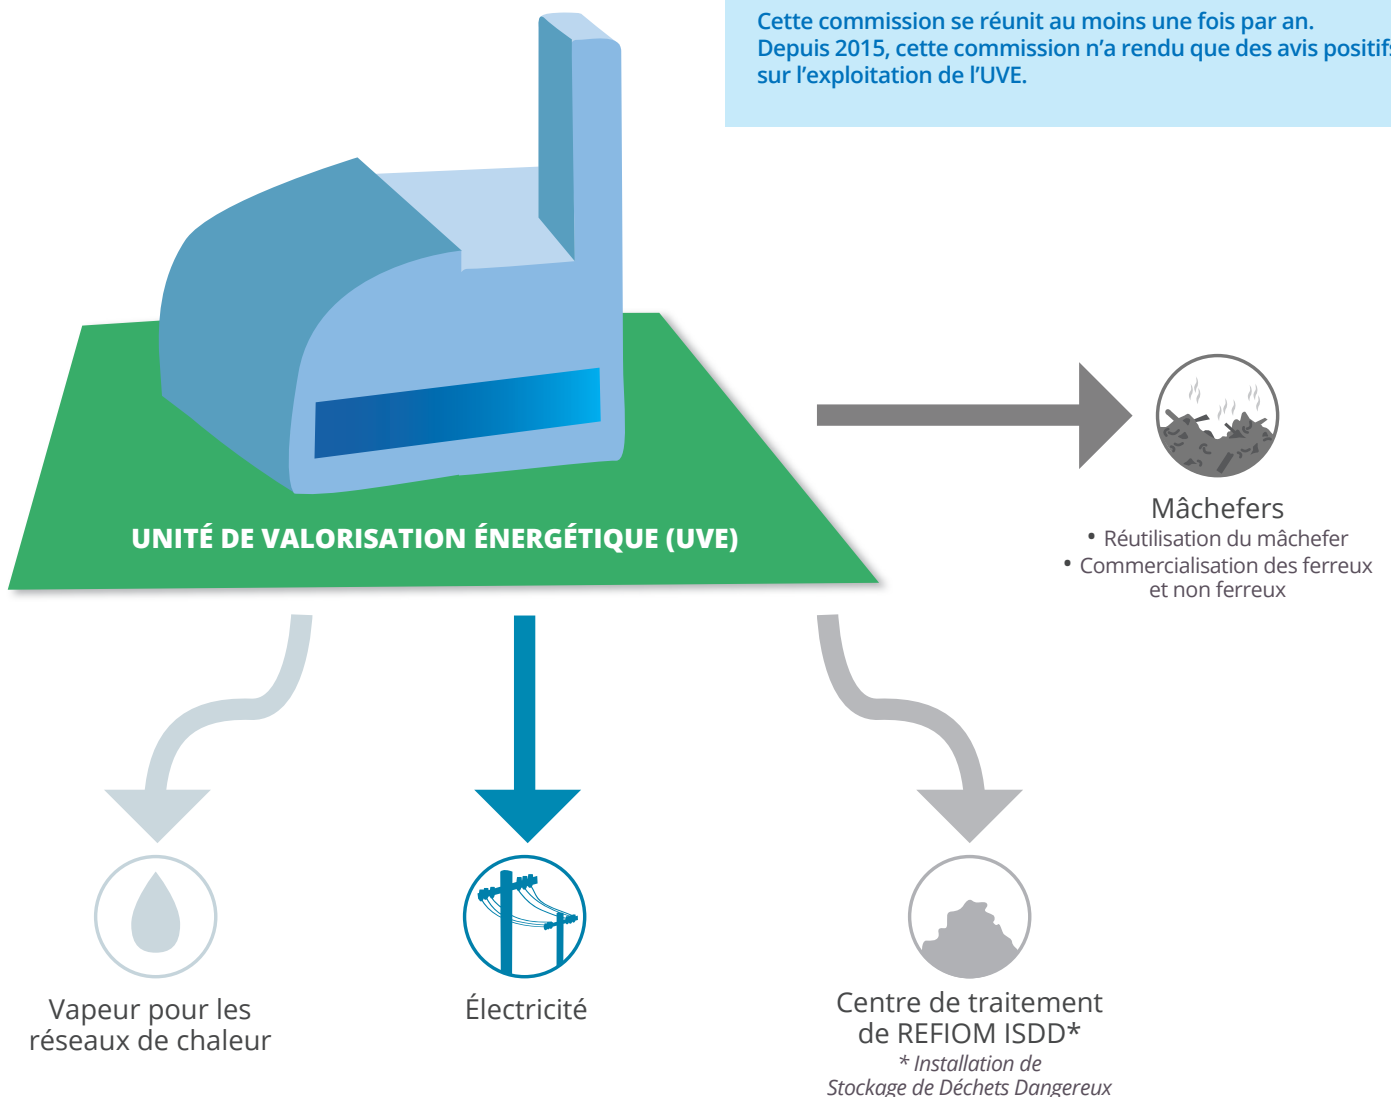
Cette commission se réunit au moins une fois par an.
Depuis 2015, cette commission n'a rendu que des avis positif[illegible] sur l'exploitation de l'UVE.

UNITÉ DE VALORISATION ÉNERGÉTIQUE (UVE)

Mâchefers
• Réutilisation du mâchefer
• Commercialisation des ferreux et non ferreux

Vapeur pour les réseaux de chaleur

Électricité

Centre de traitement de REFIOM ISDD*
* Installation de Stockage de Déchets Dangereux